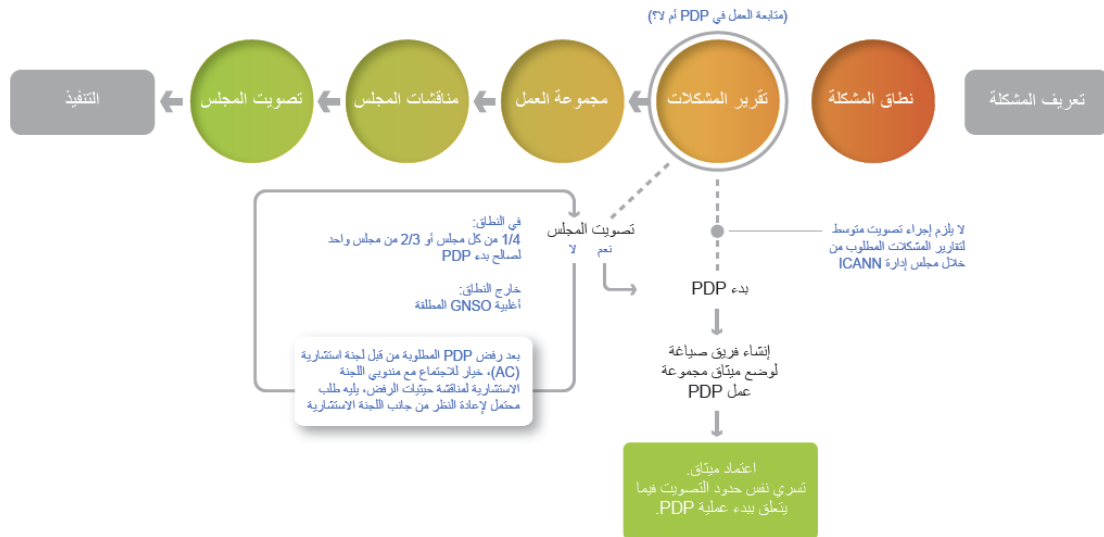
(متابعة العمل في PDP أم لا؟)

تعريف المشكلة

نطاق المشكلة

تقرير المشكلات

مجموعة العمل

مناقشات المجلس

تصويت المجلس

التنفيذ

لا يلزم إجراء تصويت متوسط لتقارير المشكلات المطلوب من خلال مجلس إدارة ICANN

تصويت المجلس

نعم

لا

في النطاق:
1/4 من كل مجلس أو 2/3 من مجلس واحد لصالح بدء PDP

خارج النطاق:
أغلبية GNSO المطلقة

بعد رفض PDP المطلوبة من قبل لجنة استشارية (AC)، خيار للاجتماع مع مندوبي اللجنة الاستشارية لمناقشة حيثيات الرفض، يليه طلب محتمل لإعادة النظر من جانب اللجنة الاستشارية

بدء PDP

إنشاء فريق صياغة لوضع ميثاق مجموعة عمل PDP

اعتماد ميثاق.
تسري نفس حدود التصويت فيما يتعلق ببدء عملية PDP.